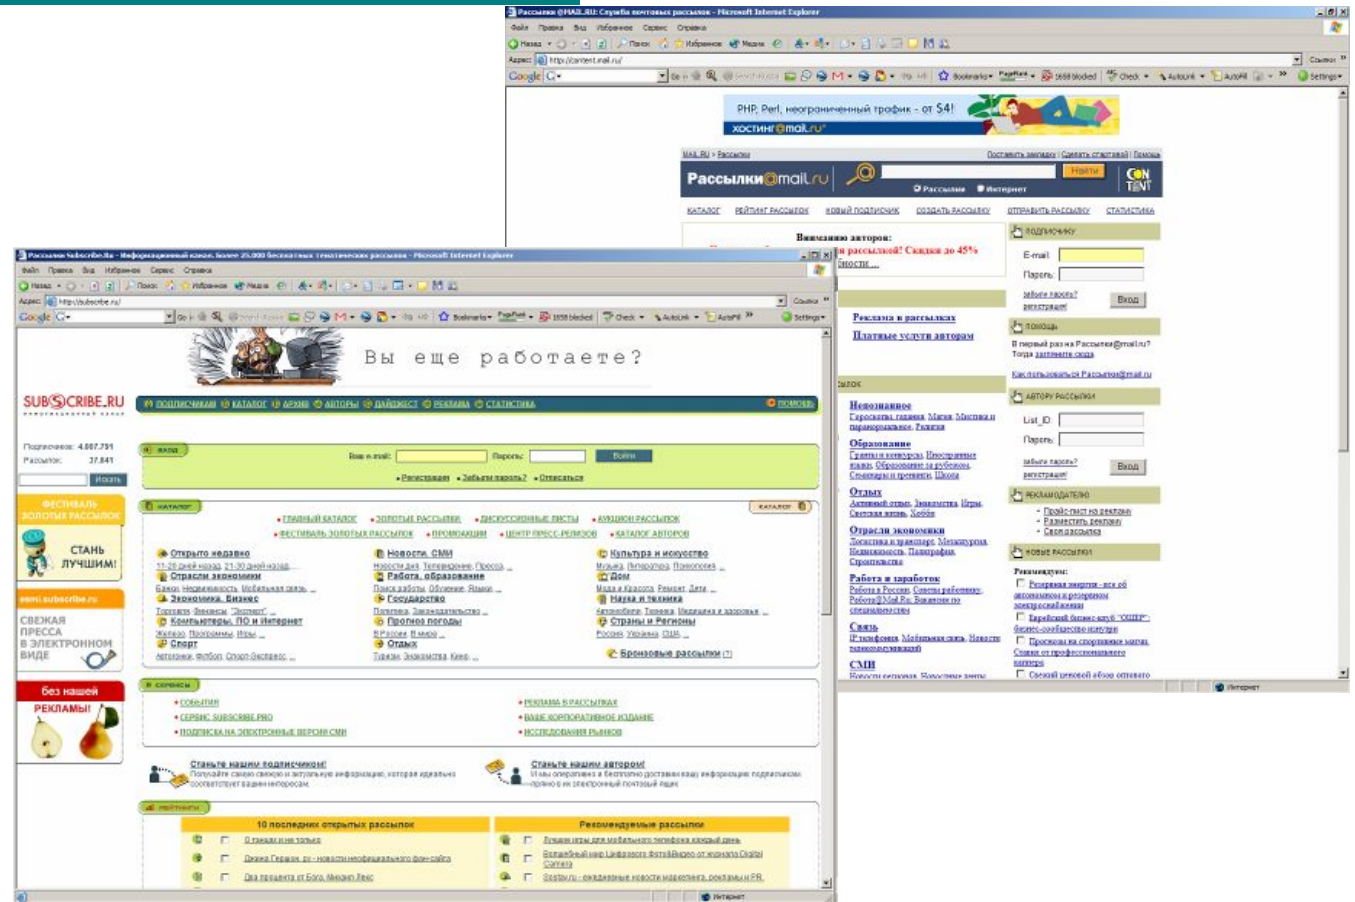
Рассылки @MAIL.RU: Служба почтовых рассылок - Microsoft Internet Explorer

Файл Правка Вид Избранное Сервис Справка

Адрес http://content.mail.ru/

PHP, Perl, неограниченный трафик - от $4!
хостинг@mail.ru

MAIL.RU > Рассылки

Рассылки@mail.ru

Найти

Рассылки Интернет

КАТАЛОГ РЕЙТИНГ РАССЫЛОК НОВЫЙ ПОДПИСЧИК СОЗДАТЬ РАССЫЛКУ ОТПРАВИТЬ РАССЫЛКУ СТАТИСТИКА

Вниманию авторов:
я рассылкой! Скидки до 45%

Реклама в рассылках
Платные услуги авторам

Непознанное
Образование
Отдых
Отрасли экономики
Работа и заработок
Связь
СМИ

ПОДПИСЧИКУ
E-mail:
Пароль:
забыли пароль?
регистрация!
Вход

ПОМОЩЬ
В первый раз на Рассылки@mail.ru?
Как пользоваться Рассылки@mail.ru

АВТОРУ РАССЫЛКИ
List_ID:
Пароль:
забыли пароль?
регистрация!
Вход

РЕКЛАМОДАТЕЛЮ
Прайс-лист на рекламу
Разместить рекламу
Своя рассылка

НОВЫЕ РАССЫЛКИ
Рекомендуем:

Интернет

Рассылки Subscribe.Ru - Информационный канал. Более 25.000 бесплатных тематических рассылок - Microsoft Internet Explorer

Файл Правка Вид Избранное Сервис Справка

Адрес http://subscribe.ru/

Вы еще работаете?

SUBSCRIBE.RU

ПОДПИСЧИКАМ КАТАЛОГ АРХИВ АВТОРЫ ДАЙДЖЕСТ РЕКЛАМА СТАТИСТИКА ПОМОЩЬ

Подписчиков: 4.887.791
Рассылок: 37.841

Искать

ФЕСТИВАЛЬ ЗОЛОТЫХ РАССЫЛОК
СТАНЬ ЛУЧШИМ!

esmi.subscribe.ru
СВЕЖАЯ ПРЕССА В ЭЛЕКТРОННОМ ВИДЕ

без нашей РЕКЛАМЫ!

вход
Ваш e-mail: Пароль: Войти
Регистрация Забыли пароль? Отписаться

каталог
ГЛАВНЫЙ КАТАЛОГ ЗОЛОТЫЕ РАССЫЛКИ ДИСКУССИОННЫЕ ЛИСТЫ АУКЦИОН РАССЫЛОК
ФЕСТИВАЛЬ ЗОЛОТЫХ РАССЫЛОК ПРОМОАКЦИИ ЦЕНТР ПРЕСС-РЕЛИЗОВ КАТАЛОГ АВТОРОВ

Открыто недавно
Отрасли экономики
Экономика, Бизнес
Компьютеры, ПО и Интернет
Спорт
Новости, СМИ
Работа, образование
Государство
Прогноз погоды
Отдых
Культура и искусство
Дом
Наука и техника
Страны и Регионы
Бронзовые рассылки

сервисы
СОБЫТИЯ
СЕРВИС SUBSCRIBE.PRO
ПОДПИСКА НА ЭЛЕКТРОННЫЕ ВЕРСИИ СМИ
РЕКЛАМА В РАССЫЛКАХ
ВАШЕ КОРПОРАТИВНОЕ ИЗДАНИЕ
ИССЛЕДОВАНИЯ РЫНКОВ

Станьте нашим подписчиком!
Станьте нашим автором!

рейтинги
10 последних открытых рассылок
Рекомендуемые рассылки

Интернет